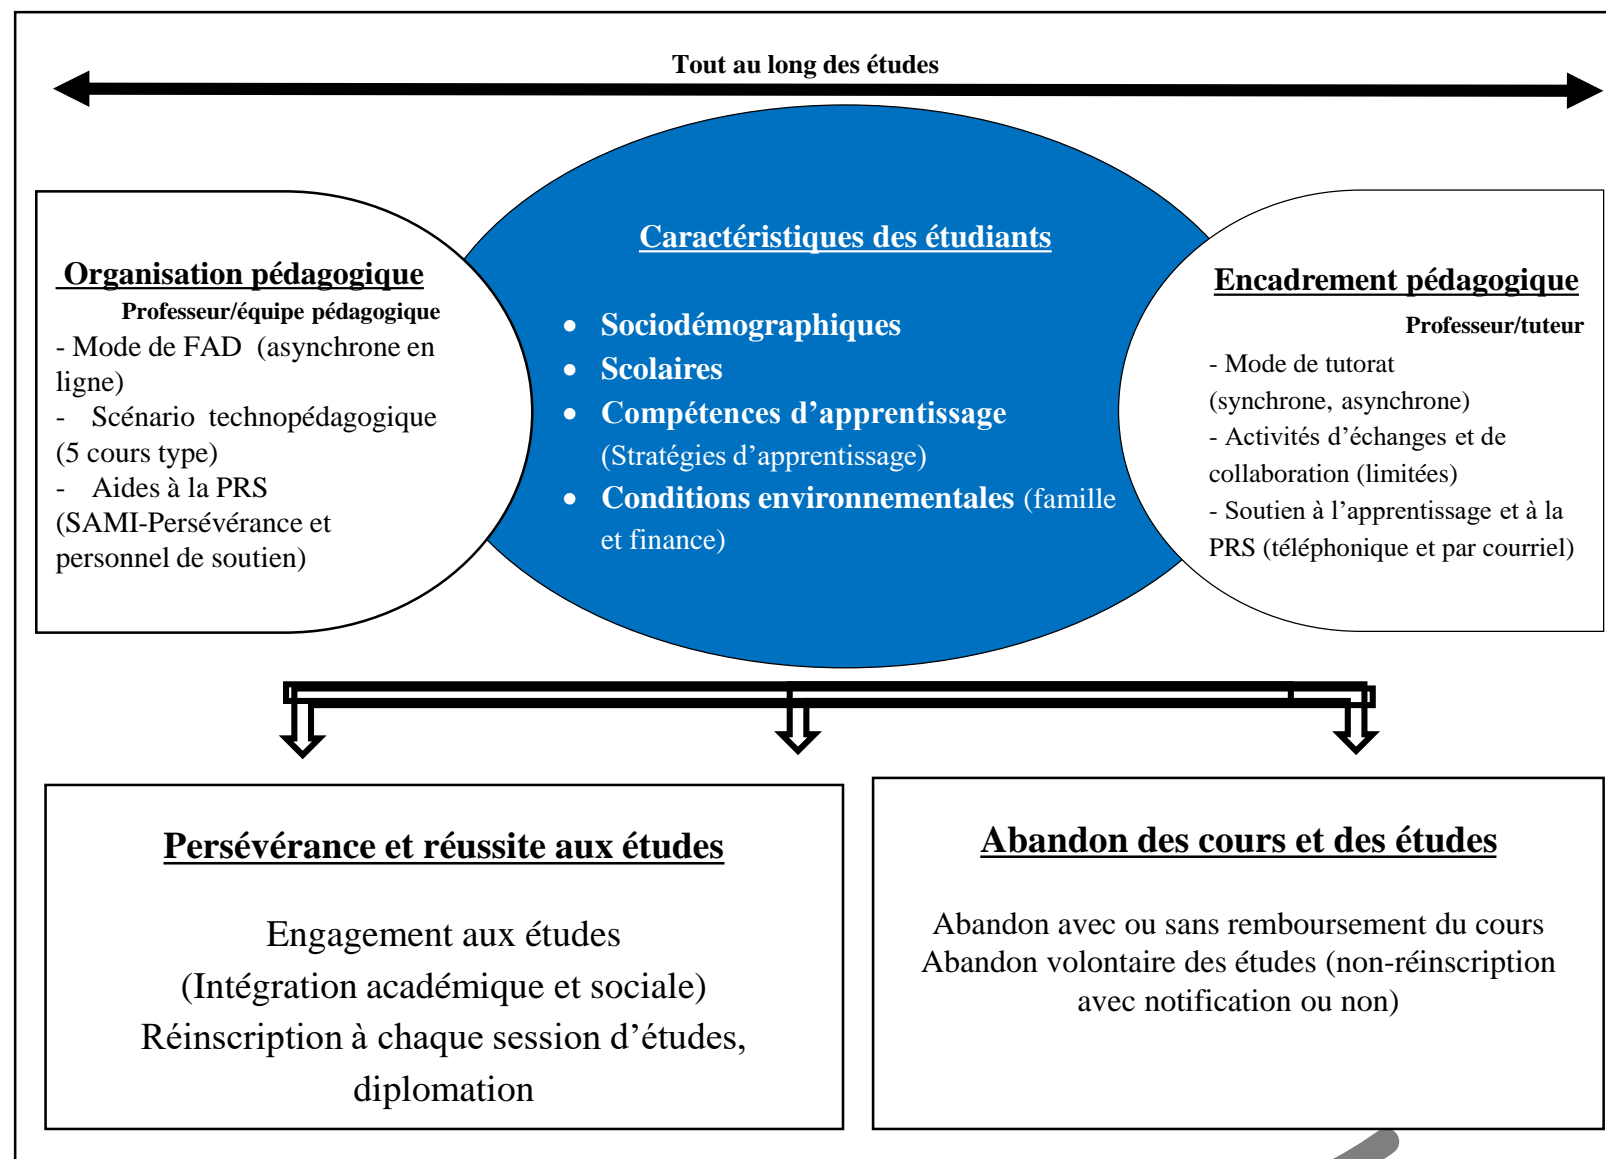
Tout au long des études

Organisation pédagogique
Professeur/équipe pédagogique
- Mode de FAD (asynchrone en ligne)
- Scénario technopédagogique (5 cours type)
- Aides à la PRS (SAMI-Persévérance et personnel de soutien)

Caractéristiques des étudiants

- Sociodémographiques
- Scolaires
- Compétences d'apprentissage (Stratégies d'apprentissage)
- Conditions environnementales (famille et finance)

Encadrement pédagogique
Professeur/tuteur
- Mode de tutorat (synchrone, asynchrone)
- Activités d'échanges et de collaboration (limitées)
- Soutien à l'apprentissage et à la PRS (téléphonique et par courriel)

Persévérance et réussite aux études

Engagement aux études
(Intégration académique et sociale)
Réinscription à chaque session d'études, diplomation

Abandon des cours et des études

Abandon avec ou sans remboursement du cours
Abandon volontaire des études (non-réinscription avec notification ou non)